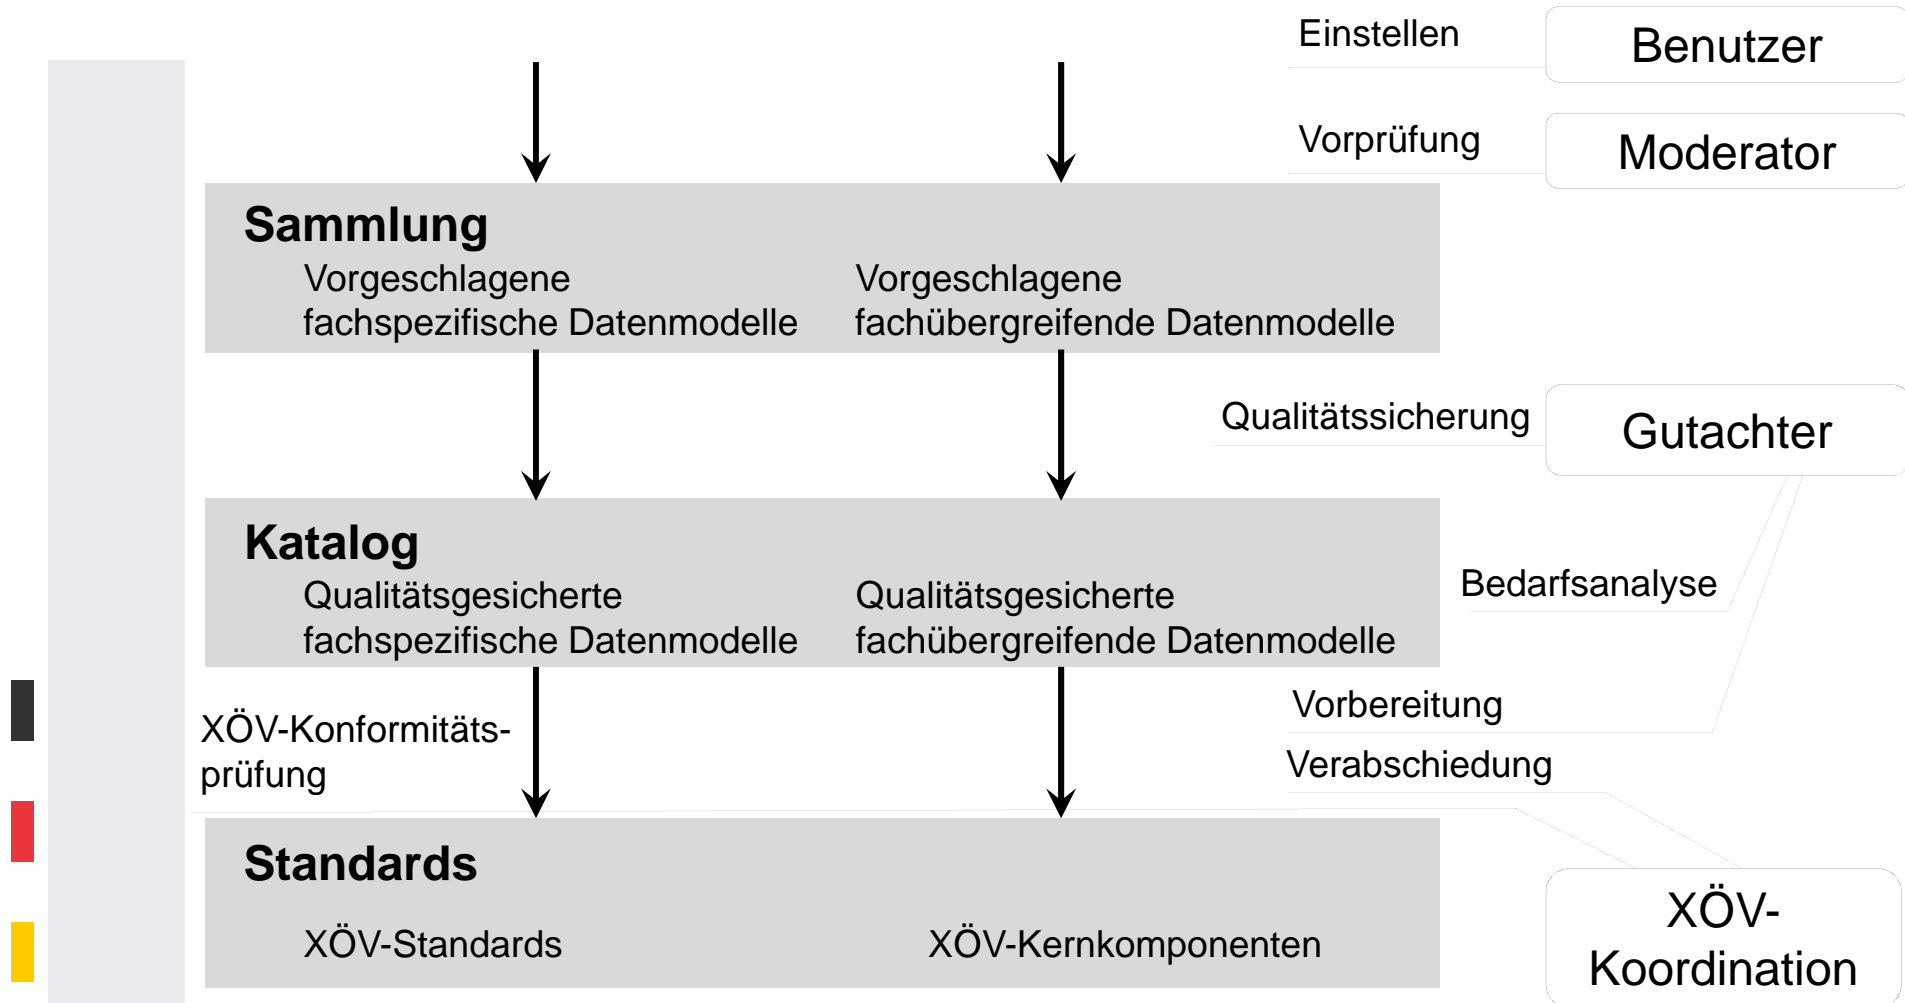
Einstellen
Benutzer
Vorprüfung
Moderator

Sammlung
Vorgeschlagene fachspezifische Datenmodelle
Vorgeschlagene fachübergreifende Datenmodelle

Qualitätssicherung
Gutachter

Katalog
Qualitätsgesicherte fachspezifische Datenmodelle
Qualitätsgesicherte fachübergreifende Datenmodelle

Bedarfsanalyse

XÖV-Konformitätsprüfung

Vorbereitung
Verabschiedung

Standards
XÖV-Standards
XÖV-Kernkomponenten

XÖV-Koordination